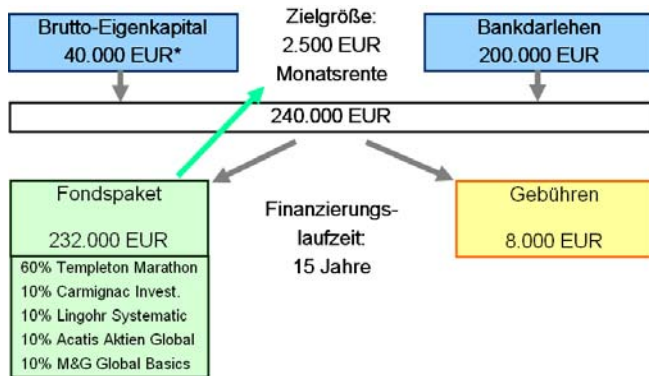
Brutto-Eigenkapital
40.000 EUR*

Zielgröße:
2.500 EUR
Monatsrente

Bankdarlehen
200.000 EUR

240.000 EUR

Fondspaket

232.000 EUR

60% Templeton Marathon
10% Carmignac Invest.
10% Lingohr Systematic
10% Acatis Aktien Global
10% M&G Global Basics

Finanzierungslaufzeit:
15 Jahre

Gebühren

8.000 EUR